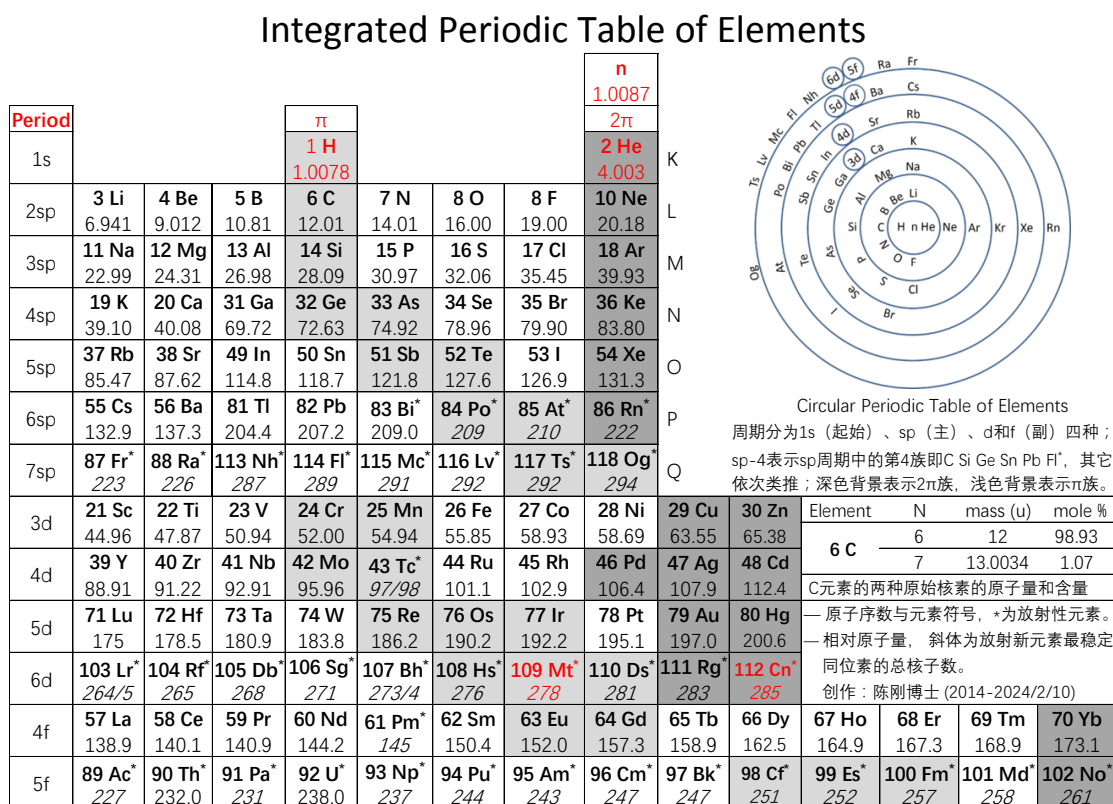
Integrated Periodic Table of Elements

| Period | | | | π | | | | 2π n 1.0087 | |
|---|---|---|---|---|---|---|---|---|---|
| 1s | | | | 1 H 1.0078 | | | | 2 He 4.003 | K |
| 2sp | 3 Li 6.941 | 4 Be 9.012 | 5 B 10.81 | 6 C 12.01 | 7 N 14.01 | 8 O 16.00 | 9 F 19.00 | 10 Ne 20.18 | L |
| 3sp | 11 Na 22.99 | 12 Mg 24.31 | 13 Al 26.98 | 14 Si 28.09 | 15 P 30.97 | 16 S 32.06 | 17 Cl 35.45 | 18 Ar 39.93 | M |
| 4sp | 19 K 39.10 | 20 Ca 40.08 | 31 Ga 69.72 | 32 Ge 72.63 | 33 As 74.92 | 34 Se 78.96 | 35 Br 79.90 | 36 Ke 83.80 | N |
| 5sp | 37 Rb 85.47 | 38 Sr 87.62 | 49 In 114.8 | 50 Sn 118.7 | 51 Sb 121.8 | 52 Te 127.6 | 53 I 126.9 | 54 Xe 131.3 | O |
| 6sp | 55 Cs 132.9 | 56 Ba 137.3 | 81 Tl 204.4 | 82 Pb 207.2 | 83 Bi* 209.0 | 84 Po* 209 | 85 At* 210 | 86 Rn* 222 | P |
| 7sp | 87 Fr* 223 | 88 Ra* 226 | 113 Nh* 287 | 114 Fl* 289 | 115 Mc* 291 | 116 Lv* 292 | 117 Ts* 292 | 118 Og* 294 | Q |

| | | | | | | | | | | |
|---|---|---|---|---|---|---|---|---|---|---|
| 3d | 21 Sc 44.96 | 22 Ti 47.87 | 23 V 50.94 | 24 Cr 52.00 | 25 Mn 54.94 | 26 Fe 55.85 | 27 Co 58.93 | 28 Ni 58.69 | 29 Cu 63.55 | 30 Zn 65.38 |
| 4d | 39 Y 88.91 | 40 Zr 91.22 | 41 Nb 92.91 | 42 Mo 95.96 | 43 Tc* 97/98 | 44 Ru 101.1 | 45 Rh 102.9 | 46 Pd 106.4 | 47 Ag 107.9 | 48 Cd 112.4 |
| 5d | 71 Lu 175 | 72 Hf 178.5 | 73 Ta 180.9 | 74 W 183.8 | 75 Re 186.2 | 76 Os 190.2 | 77 Ir 192.2 | 78 Pt 195.1 | 79 Au 197.0 | 80 Hg 200.6 |
| 6d | 103 Lr* 264/5 | 104 Rf* 265 | 105 Db* 268 | 106 Sg* 271 | 107 Bh* 273/4 | 108 Hs* 276 | 109 Mt* 278 | 110 Ds* 281 | 111 Rg* 283 | 112 Cn* 285 |

| | | | | | | | | | | | | | | |
|---|---|---|---|---|---|---|---|---|---|---|---|---|---|---|
| 4f | 57 La 138.9 | 58 Ce 140.1 | 59 Pr 140.9 | 60 Nd 144.2 | 61 Pm* 145 | 62 Sm 150.4 | 63 Eu 152.0 | 64 Gd 157.3 | 65 Tb 158.9 | 66 Dy 162.5 | 67 Ho 164.9 | 68 Er 167.3 | 69 Tm 168.9 | 70 Yb 173.1 |
| 5f | 89 Ac* 227 | 90 Th* 232.0 | 91 Pa* 231 | 92 U* 238.0 | 93 Np* 237 | 94 Pu* 244 | 95 Am* 243 | 96 Cm* 247 | 97 Bk* 247 | 98 Cf* 251 | 99 Es* 252 | 100 Fm* 257 | 101 Md* 258 | 102 No* 261 |

6d 5f Fr Ra Nh Fl Mc Lv Ts 5d 4f Cs Ba Tl Pb Bi Po 4d Rb Sr In Sn Sb 3d K Ca Ga Ge As Te Na Mg Al Si B Be Li C H n He Ne Ar Kr Xe Rn N O F P S Cl Se Br At Og

Circular Periodic Table of Elements
周期分为1s（起始）、sp（主）、d和f（副）四种；sp-4表示sp周期中的第4族即C Si Ge Sn Pb Fl*，其它依次类推；深色背景表示2π族，浅色背景表示π族。

| Element | N | mass (u) | mole % |
|---|---|---|---|
| 6 C | 6 | 12 | 98.93 |
| | 7 | 13.0034 | 1.07 |

C元素的两种原始核素的原子量和含量
— 原子序数与元素符号，*为放射性元素。
— 相对原子量，斜体为放射新元素最稳定同位素的总核子数。
创作：陈刚博士 (2014-2024/2/10)